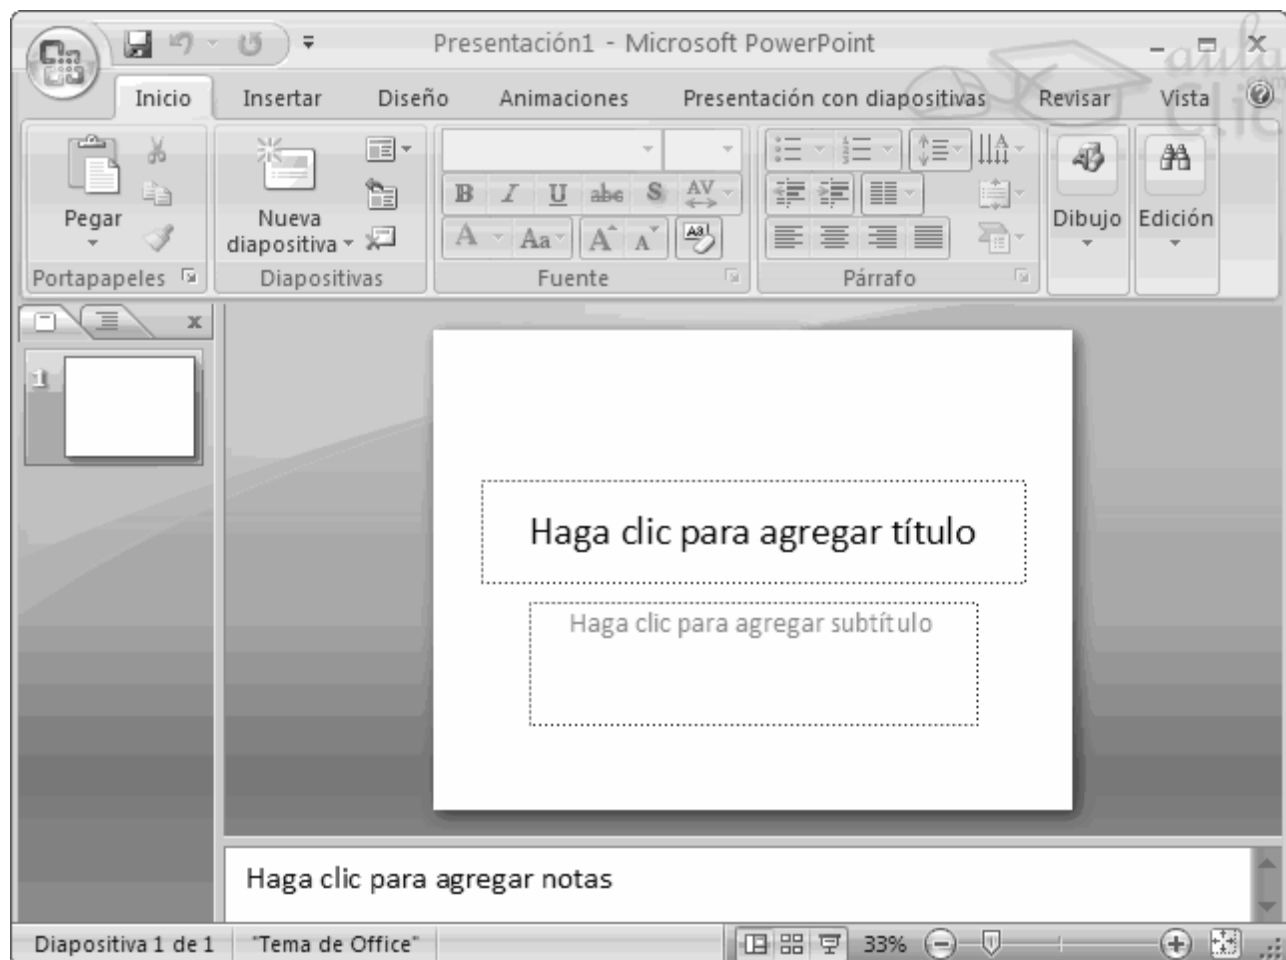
Presentación1 - Microsoft PowerPoint

Inicio Insertar Diseño Animaciones Presentación con diapositivas Revisar Vista

Pegar
Portapapeles

Nueva diapositiva
Diapositivas

B I U abc S AV
A Aa A A
Fuente

Párrafo

Dibujo Edición

1

Haga clic para agregar título

Haga clic para agregar subtítulo

Haga clic para agregar notas

Diapositiva 1 de 1 "Tema de Office" 33%